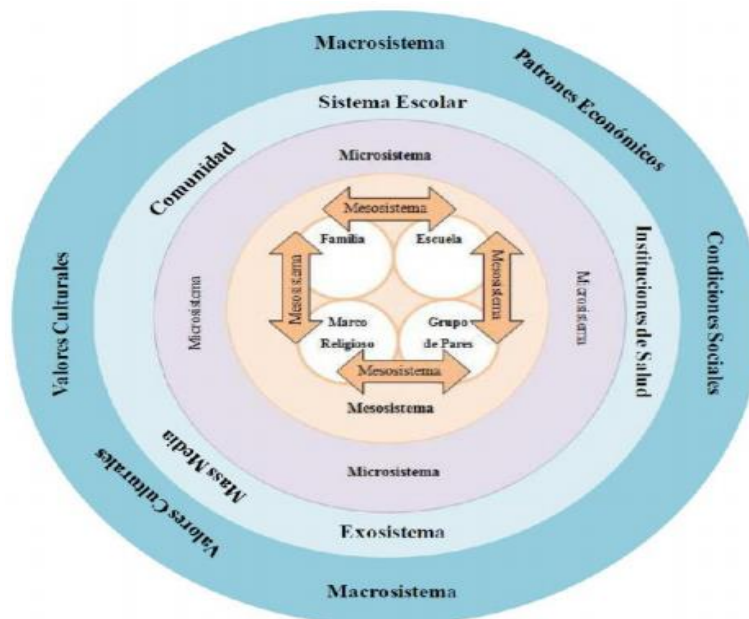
Macrosistema

Patrones Económicos

Sistema Escolar

Comunidad

Microsistema

Mesosistema

Familia

Escuela

Mesosistema

Mesosistema

Marco Religioso

Grupo de Pares

Mesosistema

Mesosistema

Microsistema

Microsistema

Instituciones de Salud

Condiciones Sociales

Valores Culturales

Mass Media

Valores Culturales

Microsistema

Exosistema

Macrosistema